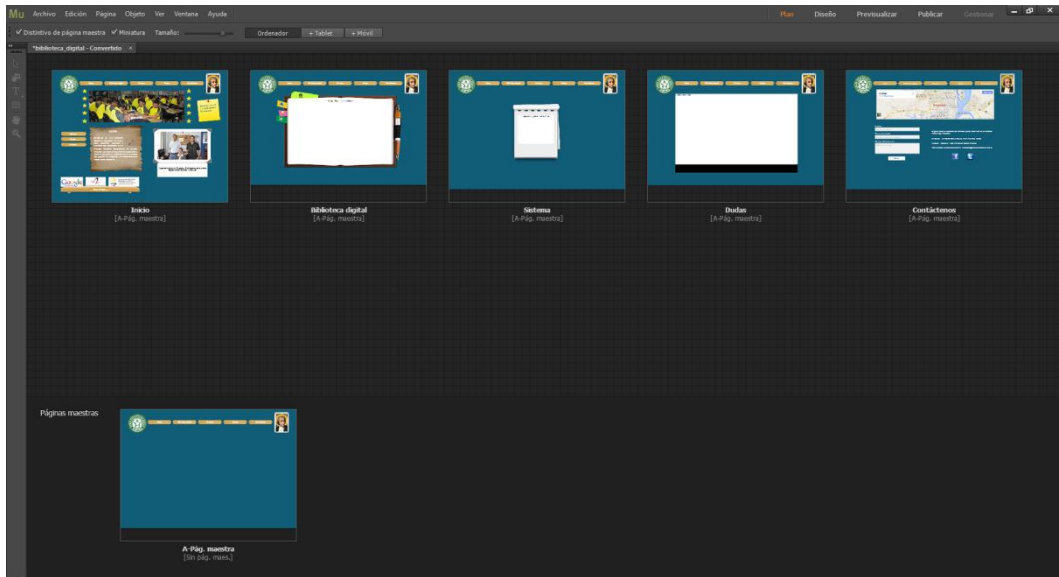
Mu Archivo Edición Página Objeto Ver Ventana Ayuda

Plan Diseño Previsualizar Publicar Gestionar

✓ Distintivo de página maestra ✓ Miniatura Tamaño: Ordenador + Tablet + Móvil

*biblioteca_digital - Convertido ×

Inicio
[A-Pág. maestra]

Biblioteca digital
[A-Pág. maestra]

Sistema
[A-Pág. maestra]

Dudas
[A-Pág. maestra]

Contáctenos
[A-Pág. maestra]

Páginas maestras

A-Pág. maestra
[Sin pág. maes.]